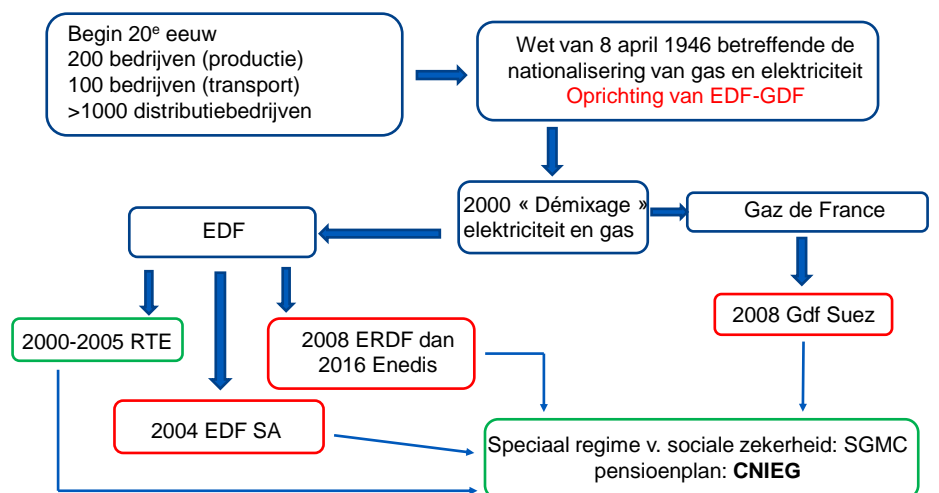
Begin 20$^{e}$ eeuw
200 bedrijven (productie)
100 bedrijven (transport)
>1000 distributiebedrijven

Wet van 8 april 1946 betreffende de nationalisering van gas en elektriciteit
Oprichting van EDF-GDF

2000 « Démixage » elektriciteit en gas

EDF

Gaz de France

2000-2005 RTE

2008 ERDF dan 2016 Enedis

2008 Gdf Suez

2004 EDF SA

Speciaal regime v. sociale zekerheid: SGMC
pensioenplan: **CNIEG**